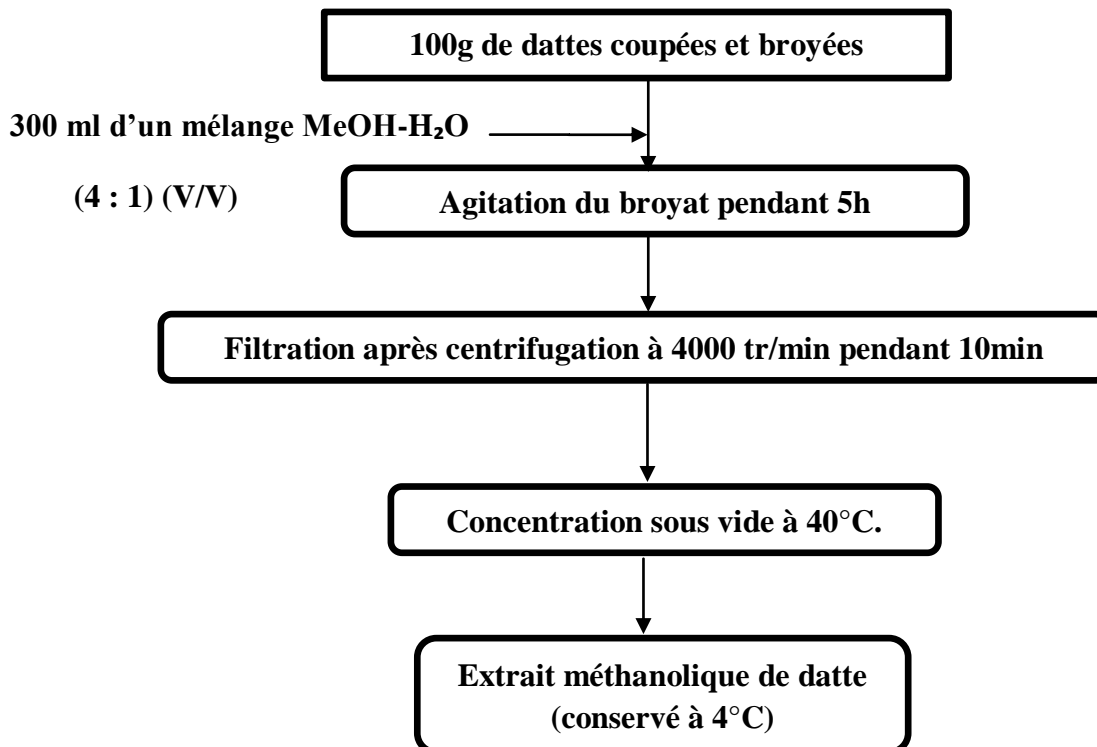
100g de dattes coupées et broyées

300 ml d'un mélange MeOH-$H_2O$

(4 : 1) (V/V)

Agitation du broyat pendant 5h

Filtration après centrifugation à 4000 tr/min pendant 10min

Concentration sous vide à 40°C.

Extrait méthanolique de datte (conservé à 4°C)